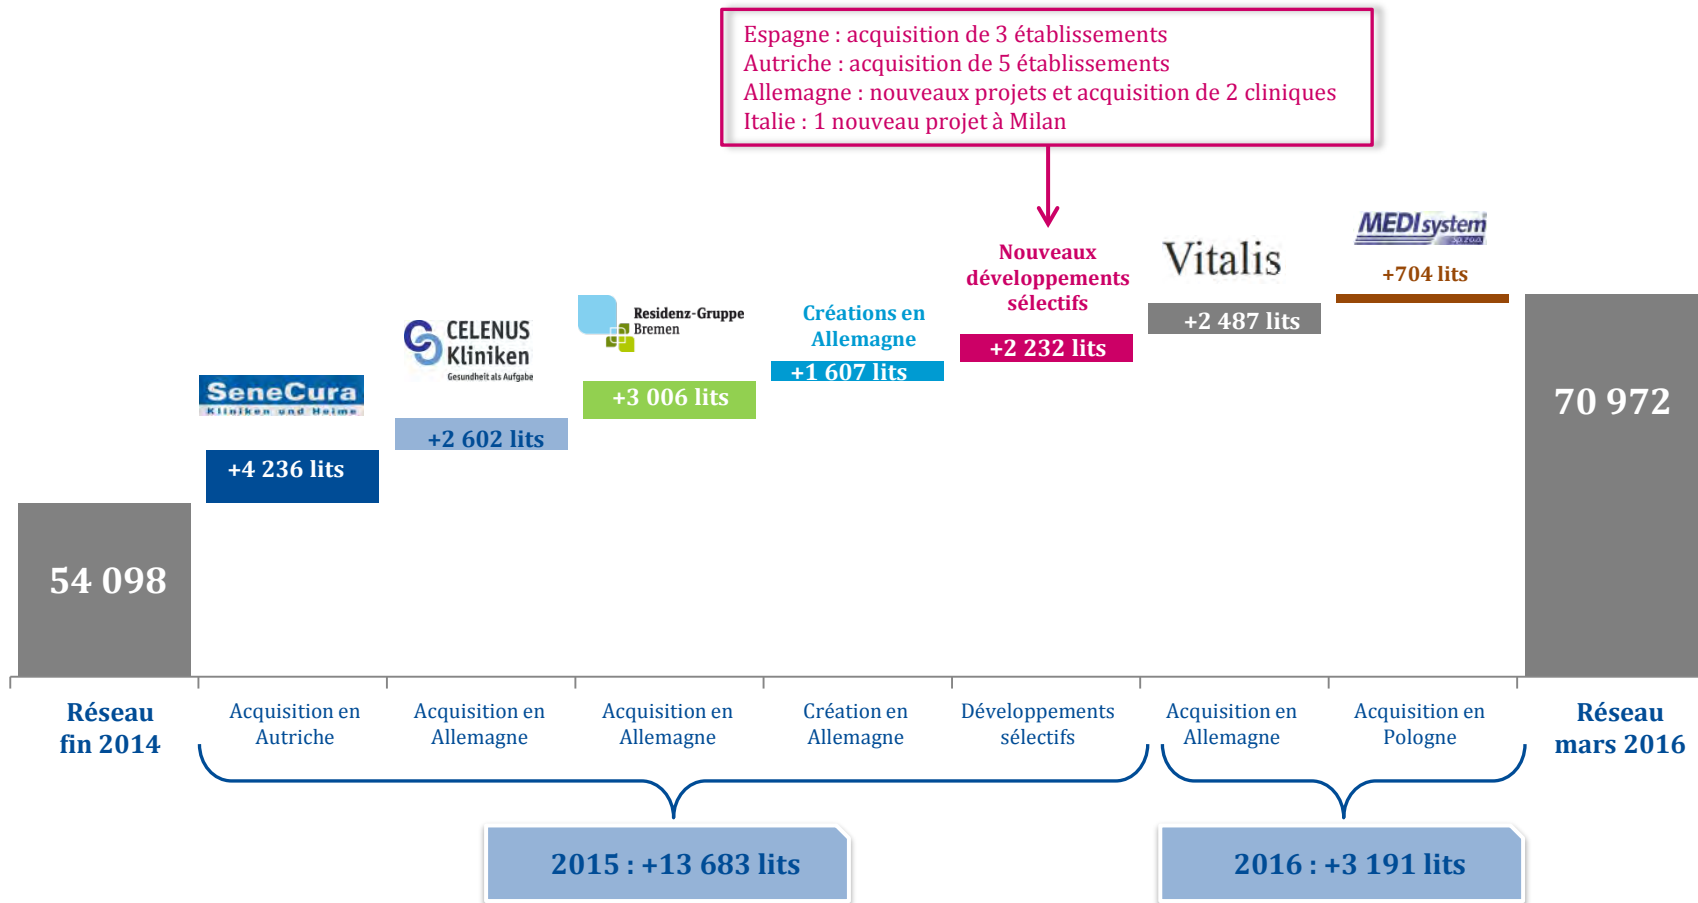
Espagne : acquisition de 3 établissements
Autriche : acquisition de 5 établissements
Allemagne : nouveaux projets et acquisition de 2 cliniques
Italie : 1 nouveau projet à Milan

54 098

SeneCura
Kliniken und Heime

+4 236 lits

CELENUS Kliniken
Gesundheit als Aufgabe

+2 602 lits

Residenz-Gruppe Bremen

+3 006 lits

Créations en Allemagne

+1 607 lits

Nouveaux développements sélectifs

+2 232 lits

Vitalis

+2 487 lits

MEDIsystem
Sp. z o.o.

+704 lits

70 972

Réseau fin 2014

Acquisition en Autriche

Acquisition en Allemagne

Acquisition en Allemagne

Création en Allemagne

Développements sélectifs

Acquisition en Allemagne

Acquisition en Pologne

Réseau mars 2016

2015 : +13 683 lits

2016 : +3 191 lits